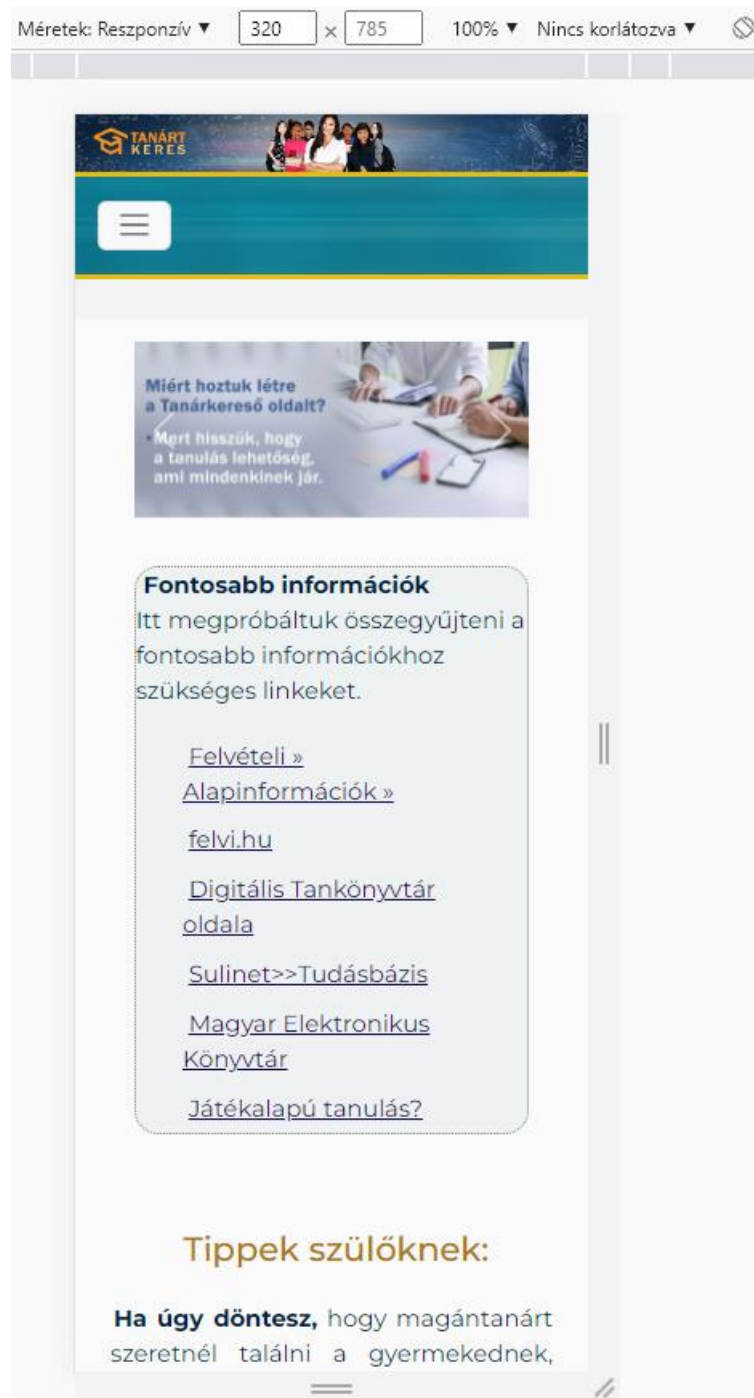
Méretek: Reszponzív ▼ 320 × 785 100% ▼ Nincs korlátozva ▼

TANÁRT KERES

Miért hoztuk létre a Tanárkereső oldalt?

Mert hisszük, hogy a tanulás lehetőség, ami mindenkinek jár.

Fontosabb információk

Itt megpróbáltuk összegyűjteni a fontosabb információkhoz szükséges linkeket.

Felvételi » Alapinformációk »

felvi.hu

Digitális Tankönyvtár oldala

Sulinet>>Tudásbázis

Magyar Elektronikus Könyvtár

Játékalapú tanulás?

Tippek szülőknek:

**Ha úgy döntesz,** hogy magántanárt szeretnél találni a gyermekednek,